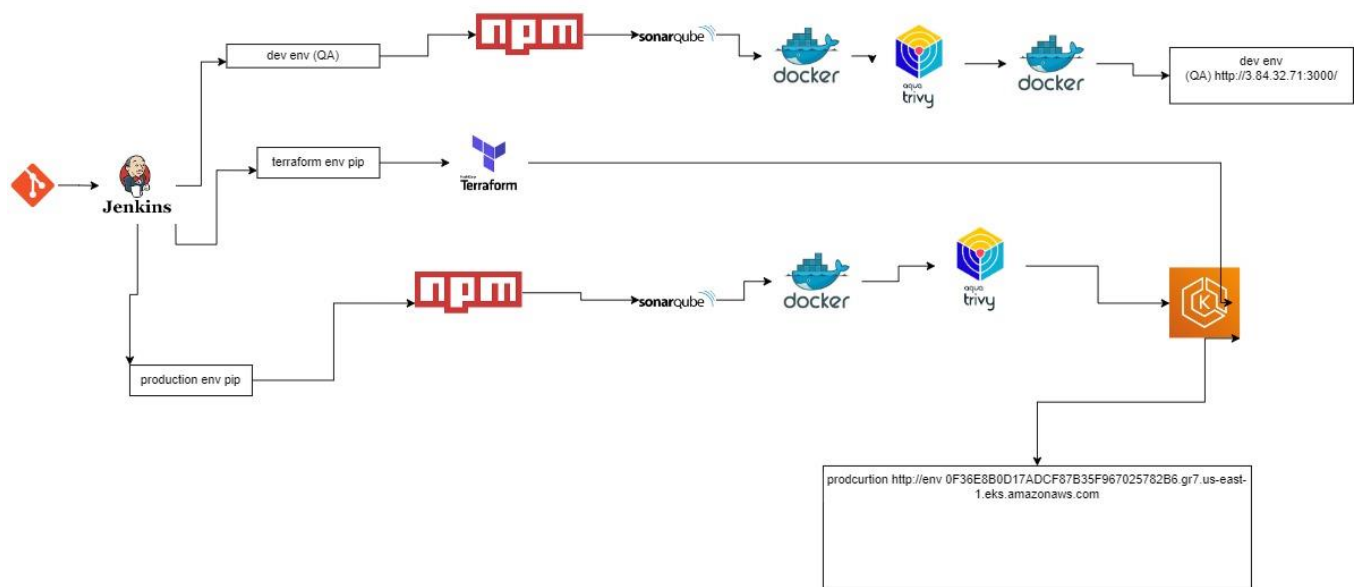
dev env (QA)

npm

sonarqube

docker

aqua trivy

docker

dev env (QA) http://3.84.32.71:3000/

Jenkins

terraform env pip

HashiCorp Terraform

npm

sonarqube

docker

aqua trivy

K

production env pip

prodcurtion http://env 0F36E8B0D17ADCF87B35F967025782B6.gr7.us-east-1.eks.amazonaws.com